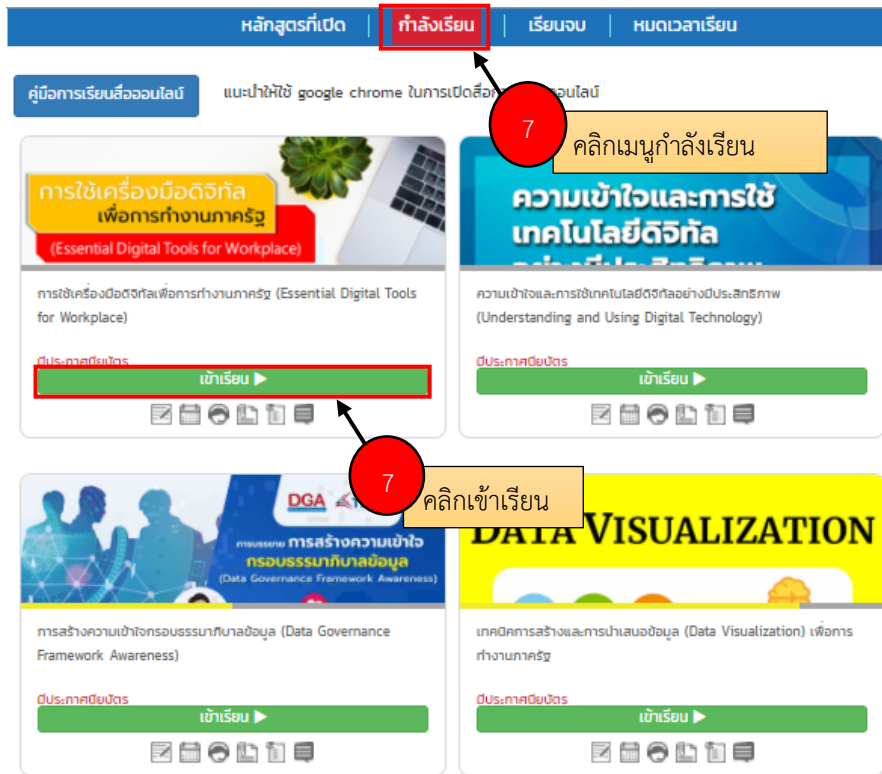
หลักสูตรที่เปิด | กำลังเรียน | เรียนจบ | หมดเวลาเรียน

คู่มือการเรียนสื่อออนไลน์

แนะนำให้ใช้ google chrome ในการเปิดสื่อ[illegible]ออนไลน์

7

คลิกเมนูกำลังเรียน

การใช้เครื่องมือดิจิทัล เพื่อการทำงานภาครัฐ (Essential Digital Tools for Workplace)

การใช้เครื่องมือดิจิทัลเพื่อการทำงานภาครัฐ (Essential Digital Tools for Workplace)

มีประกาศนียบัตร

เข้าเรียน ▶

ความเข้าใจและการใช้ เทคโนโลยีดิจิทัล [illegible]

ความเข้าใจและการใช้เทคโนโลยีดิจิทัลอย่างมีประสิทธิภาพ (Understanding and Using Digital Technology)

มีประกาศนียบัตร

เข้าเรียน ▶

7

คลิกเข้าเรียน

DGA

การอบรม การสร้างความเข้าใจ กรอบธรรมาภิบาลข้อมูล (Data Governance Framework Awareness)

การสร้างความเข้าใจกรอบธรรมาภิบาลข้อมูล (Data Governance Framework Awareness)

มีประกาศนียบัตร

เข้าเรียน ▶

DATA VISUALIZATION

เทคนิคการสร้างและการนำเสนอข้อมูล (Data Visualization) เพื่อการทำงานภาครัฐ

มีประกาศนียบัตร

เข้าเรียน ▶